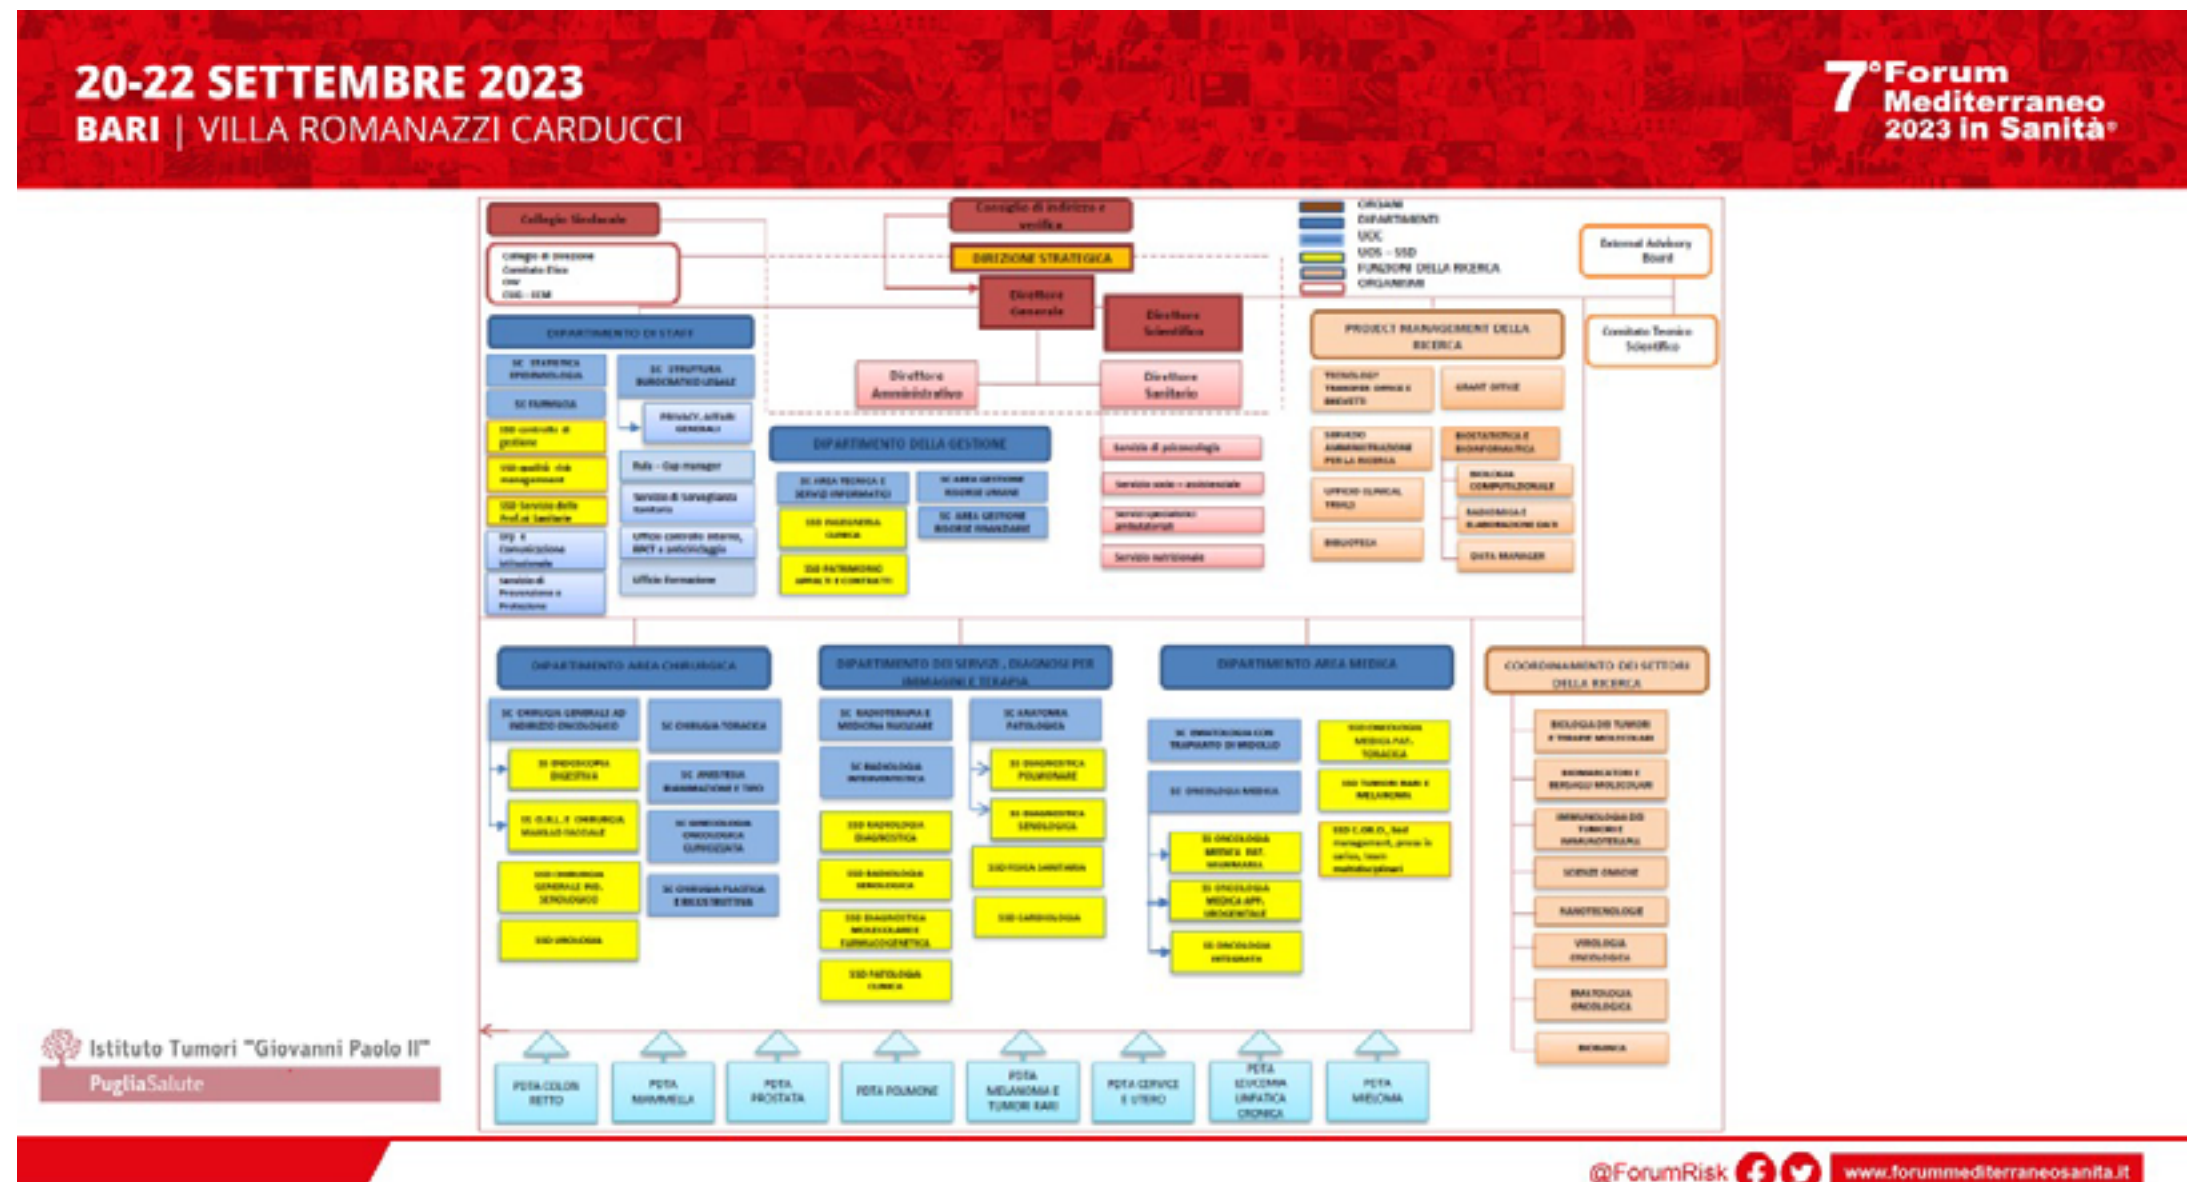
20-22 SETTEMBRE 2023
BARI | VILLA ROMANAZZI CARDUCCI

7° Forum Mediterraneo 2023 in Sanità

Collegio Sindacale
Consiglio di indirizzo e verifica
DIREZIONE STRATEGICA
Collegio di Direzione
Comitato Etico
CUG
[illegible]
Direttore Generale
Direttore Scientifico
Direttore Amministrativo
Direttore Sanitario

ORGANI
DIPARTIMENTI
UOC
UOS - SSD
FUNZIONI DELLA RICERCA
ORGANISMI

External Advisory Board
Comitato Tecnico Scientifico

DIPARTIMENTO DI STAFF
SC STATISTICA EPIDEMIOLOGIA
SC STRUTTURA BUROCRATICO LEGALE
SC FARMACIA
PRIVACY, AFFARI GENERALI
SSD controllo di gestione
SSD qualità risk management
SSD Servizio delle Prof.ni Sanitarie
URP e Comunicazione istituzionale
Servizio di Prevenzione e Protezione
Rub - Cup manager
Servizio di Sorveglianza Sanitaria
Ufficio controllo interno, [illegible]
Ufficio Formazione

DIPARTIMENTO DELLA GESTIONE
SC AREA TECNICA E SERVIZI INFORMATICI
SC AREA GESTIONE RISORSE UMANE
SSD INGEGNERIA CLINICA
SC AREA GESTIONE RISORSE FINANZIARIE
SSD PATRIMONIO APPALTI E CONTRATTI

Servizio di psiconcologia
Servizio socio - assistenziale
Servizio operazioni ambulatoriali
Servizio nutrizionale

PROJECT MANAGEMENT DELLA RICERCA
TECHNOLOGY TRANSFER OFFICE E BREVETTI
GRANT OFFICE
SERVIZIO AMMINISTRAZIONE PER LA RICERCA
BIOSTATISTICA E BIOINFORMATICA
UFFICIO CLINICAL TRIALS
BIOLOGIA COMPUTAZIONALE
RADIOMICA E ELABORAZIONE DATI
BIBLIOTECA
DATA MANAGER

DIPARTIMENTO AREA CHIRURGICA
SC CHIRURGIA GENERALE AD INDIRIZZO ONCOLOGICO
SC CHIRURGIA TORACICA
SS ENDOSCOPIA DIGESTIVA
SC ANESTESIA RIANIMAZIONE E TIPO
SS O.R.L. E CHIRURGIA MAXILLO FACCIALE
SC GINECOLOGIA ONCOLOGICA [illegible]
SSD CHIRURGIA GENERALE IND. SENOLOGICO
SC CHIRURGIA PLASTICA E RICOSTRUTTIVA
SSD UROLOGIA

DIPARTIMENTO DEI SERVIZI, DIAGNOSI PER IMMAGINI E TERAPIA
SC RADIOTERAPIA E MEDICINA NUCLEARE
SC ANATOMIA PATOLOGICA
SC RADIOLOGIA INTERVENTISTICA
SS DIAGNOSTICA POLMONARE
SS DIAGNOSTICA SENOLOGIA
SSD RADIOLOGIA DIAGNOSTICA
SSD RADIOLOGIA SENOLOGICA
SSD FISICA SANITARIA
SSD DIAGNOSTICA MOLECOLARE FARMACOGENETICA
SSD CARDIOLOGIA
SSD PATOLOGIA CLINICA

DIPARTIMENTO AREA MEDICA
SC EMATOLOGIA CON TRAPIANTO DI MIDOLLO
SSD ONCOLOGIA MEDICA PAT. TORACICA
SC ONCOLOGIA MEDICA
SSD TUMORI RARI E MELANOMA
SS ONCOLOGIA MEDICA PAT. MAMMARIA
SSD C.OR.O. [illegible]
SS ONCOLOGIA MEDICA APP. UROGENITALE
SS ONCOLOGIA INTEGRATA

COORDINAMENTO DEI SETTORI DELLA RICERCA
BIOLOGIA DEI TUMORI E TERAPIE MOLECOLARI
BIOMARCATORI E BERSAGLI MOLECOLARI
IMMUNOLOGIA DEI TUMORI E IMMUNOTERAPIA
SCIENZE OMICHE
NANOTECNOLOGIE
VIROLOGIA ONCOLOGICA
EMATOLOGIA ONCOLOGICA
BIOBANCA

PDTA COLON RETTO
PDTA MAMMELLA
PDTA PROSTATA
PDTA POLMONE
PDTA MELANOMA E TUMORI RARI
PDTA CERVICE E UTERO
PDTA LEUCEMIA LINFATICA CRONICA
PDTA MIELOMA

Istituto Tumori "Giovanni Paolo II"
PugliaSalute

@ForumRisk
www.forummediterraneosanita.it